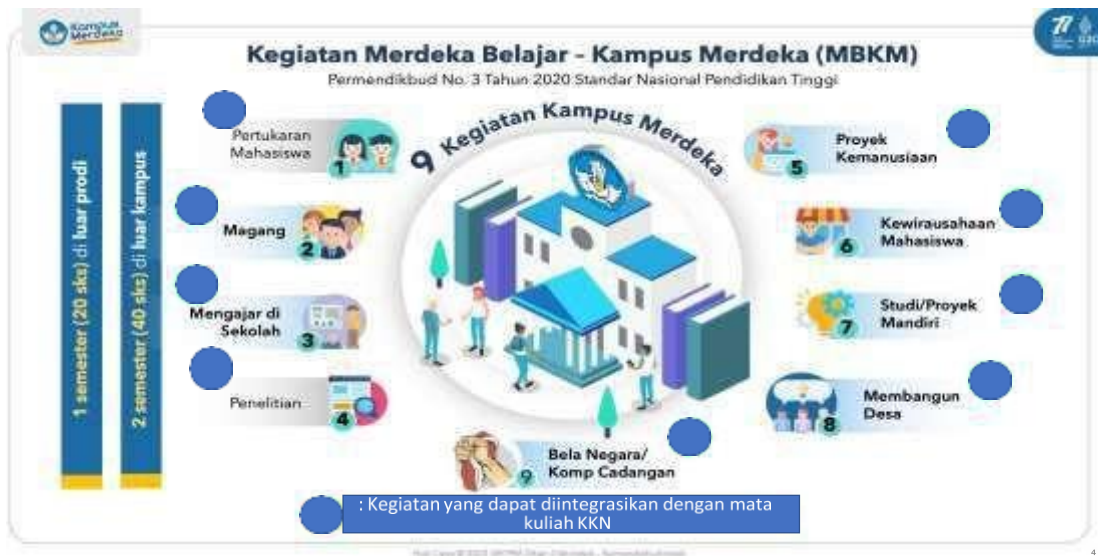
Kampus Merdeka

Kegiatan Merdeka Belajar - Kampus Merdeka (MBKM)

Permendikbud No. 3 Tahun 2020 Standar Nasional Pendidikan Tinggi

1 semester (20 sks) di luar prodi

2 semester (40 sks) di luar kampus

9 Kegiatan Kampus Merdeka

Pertukaran Mahasiswa 1

Magang 2

Mengajar di Sekolah 3

Penelitian 4

Proyek Kemanusiaan 5

Kewirausahaan Mahasiswa 6

Studi/Proyek Mandiri 7

Membangun Desa 8

Bela Negara/ Komp Cadangan 9

: Kegiatan yang dapat diintegrasikan dengan mata kuliah KKN

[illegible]

4